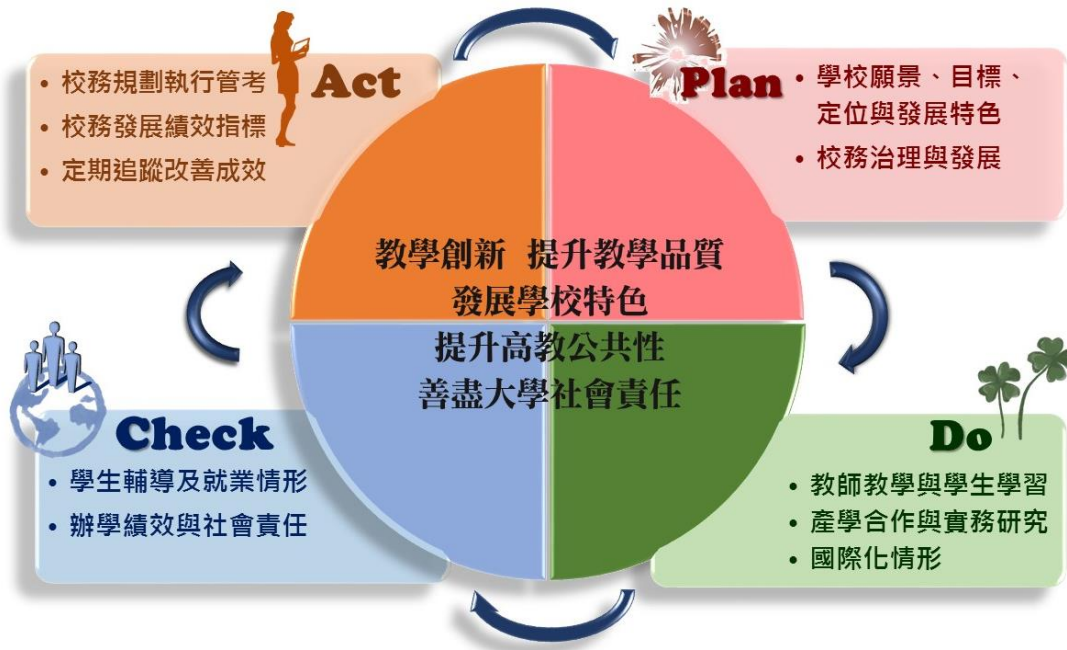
Act
• 校務規劃執行管考
• 校務發展績效指標
• 定期追蹤改善成效

Plan
• 學校願景、目標、定位與發展特色
• 校務治理與發展

教學創新 提升教學品質
發展學校特色
提升高教公共性
善盡大學社會責任

Check
• 學生輔導及就業情形
• 辦學績效與社會責任

Do
• 教師教學與學生學習
• 產學合作與實務研究
• 國際化情形